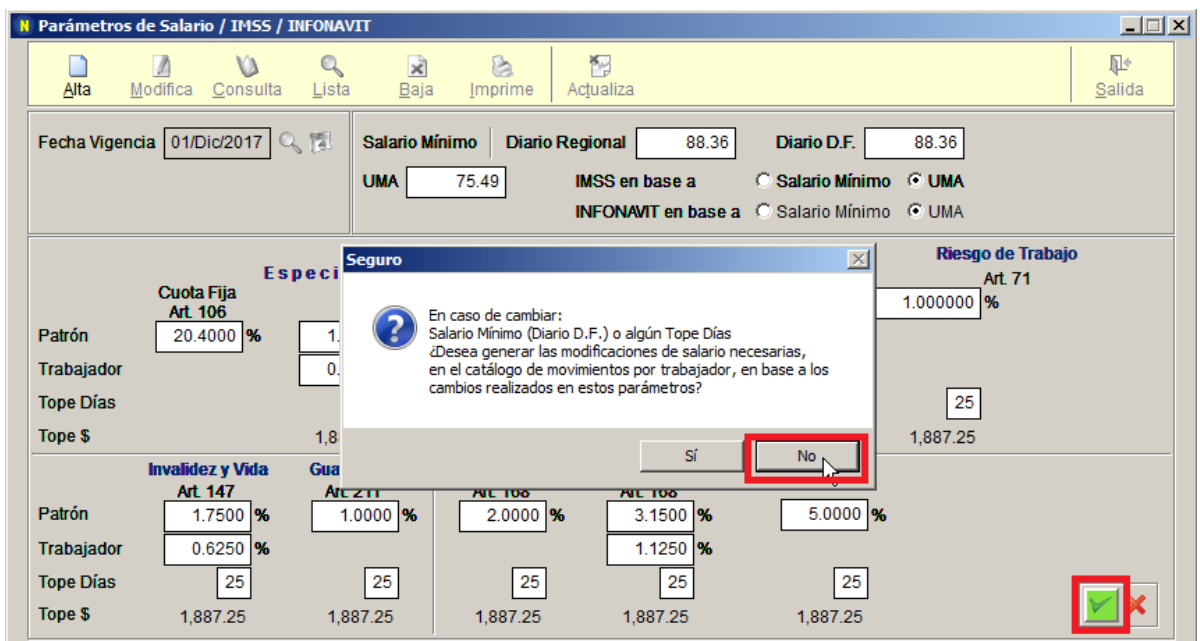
Parámetros de Salario / IMSS / INFONAVIT

Alta Modifica Consulta Lista Baja Imprime Actualiza Salida

Fecha Vigencia 01/Dic/2017

Salario Mínimo Diario Regional 88.36 Diario D.F. 88.36

UMA 75.49 IMSS en base a Salario Mínimo UMA

INFONAVIT en base a Salario Mínimo UMA

Especi

Cuota Fija Art. 106

Riesgo de Trabajo Art. 71

Patrón 20.4000 % 1. 1.000000 %

Trabajador 0.

Tope Días 25

Tope $ 1,8 1,887.25

Seguro

En caso de cambiar:
Salario Mínimo (Diario D.F.) o algún Tope Días
¿Desea generar las modificaciones de salario necesarias, en el catálogo de movimientos por trabajador, en base a los cambios realizados en estos parámetros?

Sí No

Invalidez y Vida Art. 147

Gua Art. 211

Art. 168 Art. 168

Patrón 1.7500 % 1.0000 % 2.0000 % 3.1500 % 5.0000 %

Trabajador 0.6250 % 1.1250 %

Tope Días 25 25 25 25 25

Tope $ 1,887.25 1,887.25 1,887.25 1,887.25 1,887.25